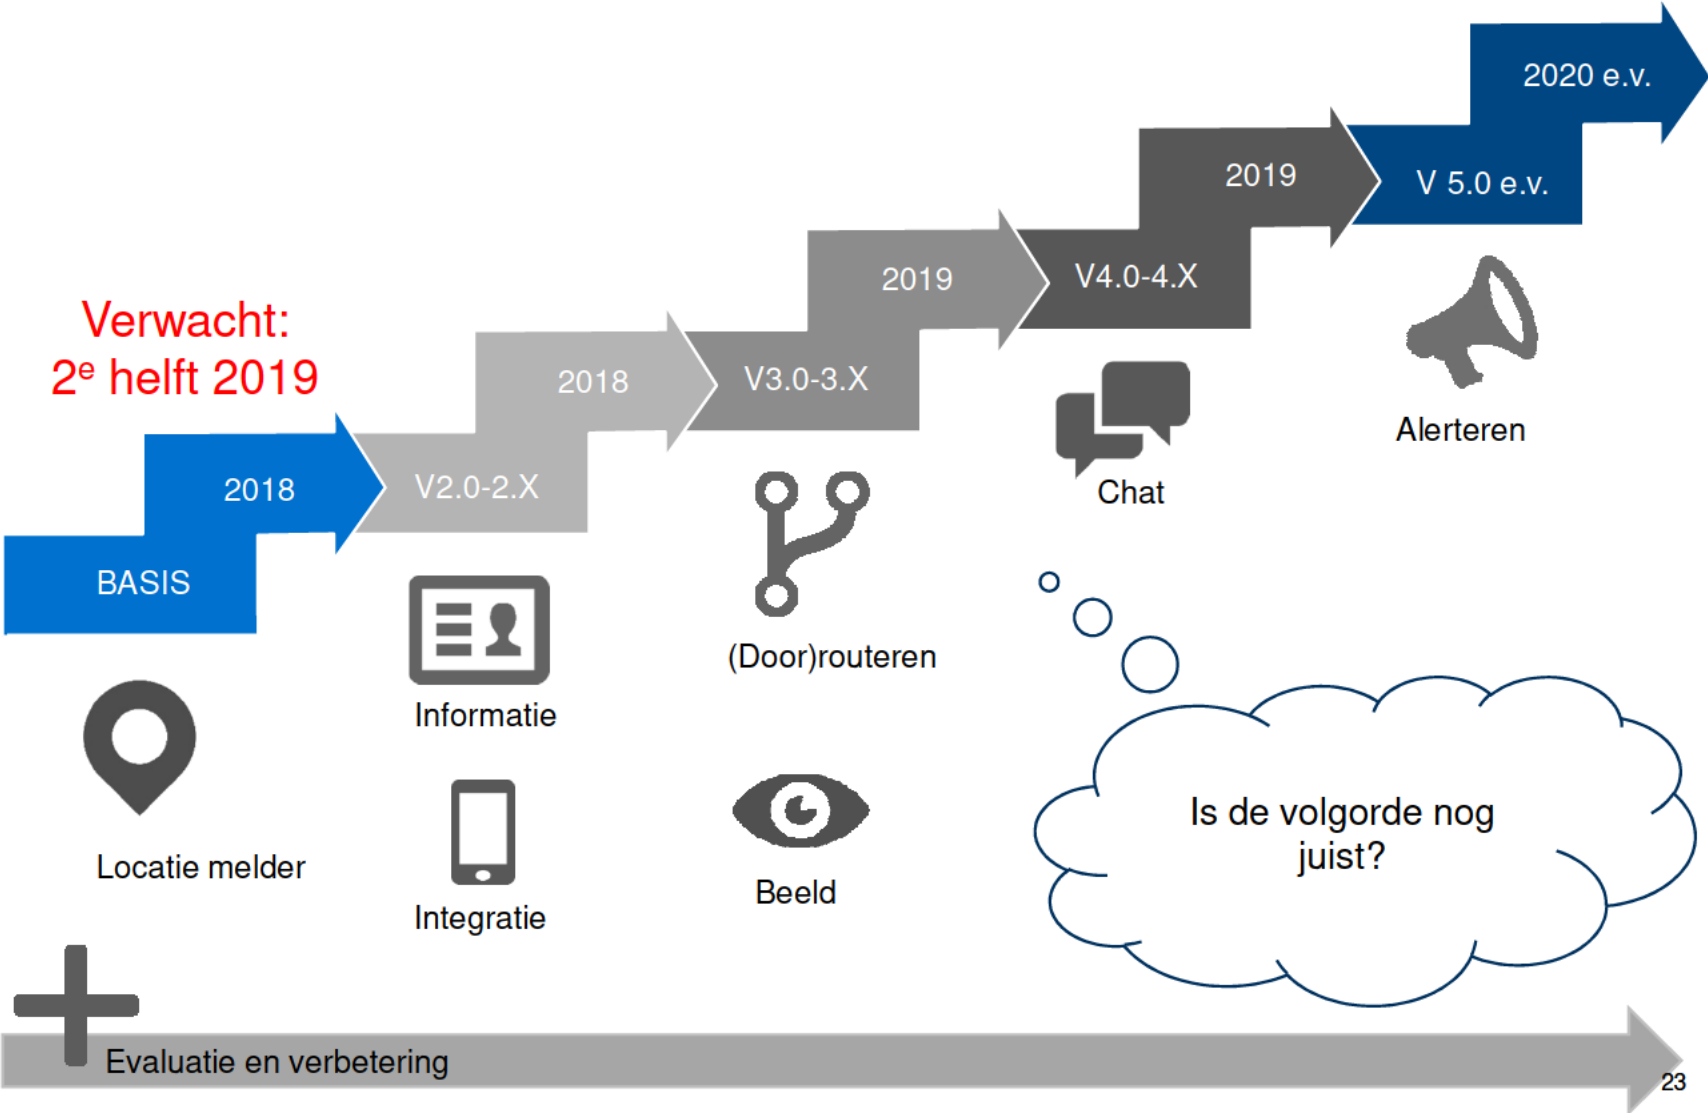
Verwacht:
2$^{e}$ helft 2019

2018
BASIS

2018
V2.0-2.X

2019
V3.0-3.X

2019
V4.0-4.X

2020 e.v.
V 5.0 e.v.

Locatie melder

Informatie

Integratie

(Door)routeren

Beeld

Chat

Alerteren

Is de volgorde nog juist?

Evaluatie en verbetering

23